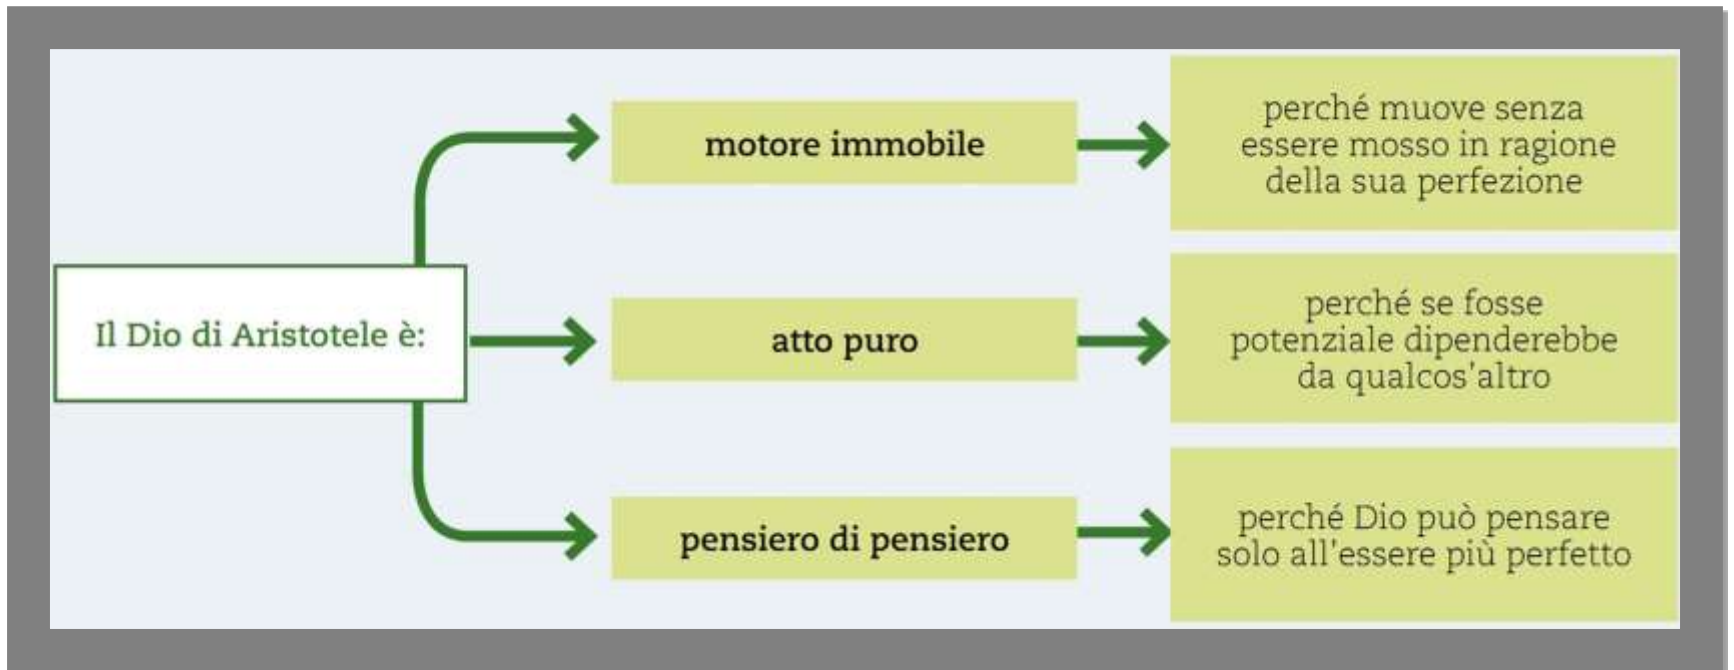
Il Dio di Aristotele è:

motore immobile

perché muove senza essere mosso in ragione della sua perfezione

atto puro

perché se fosse potenziale dipenderebbe da qualcos'altro

pensiero di pensiero

perché Dio può pensare solo all'essere più perfetto